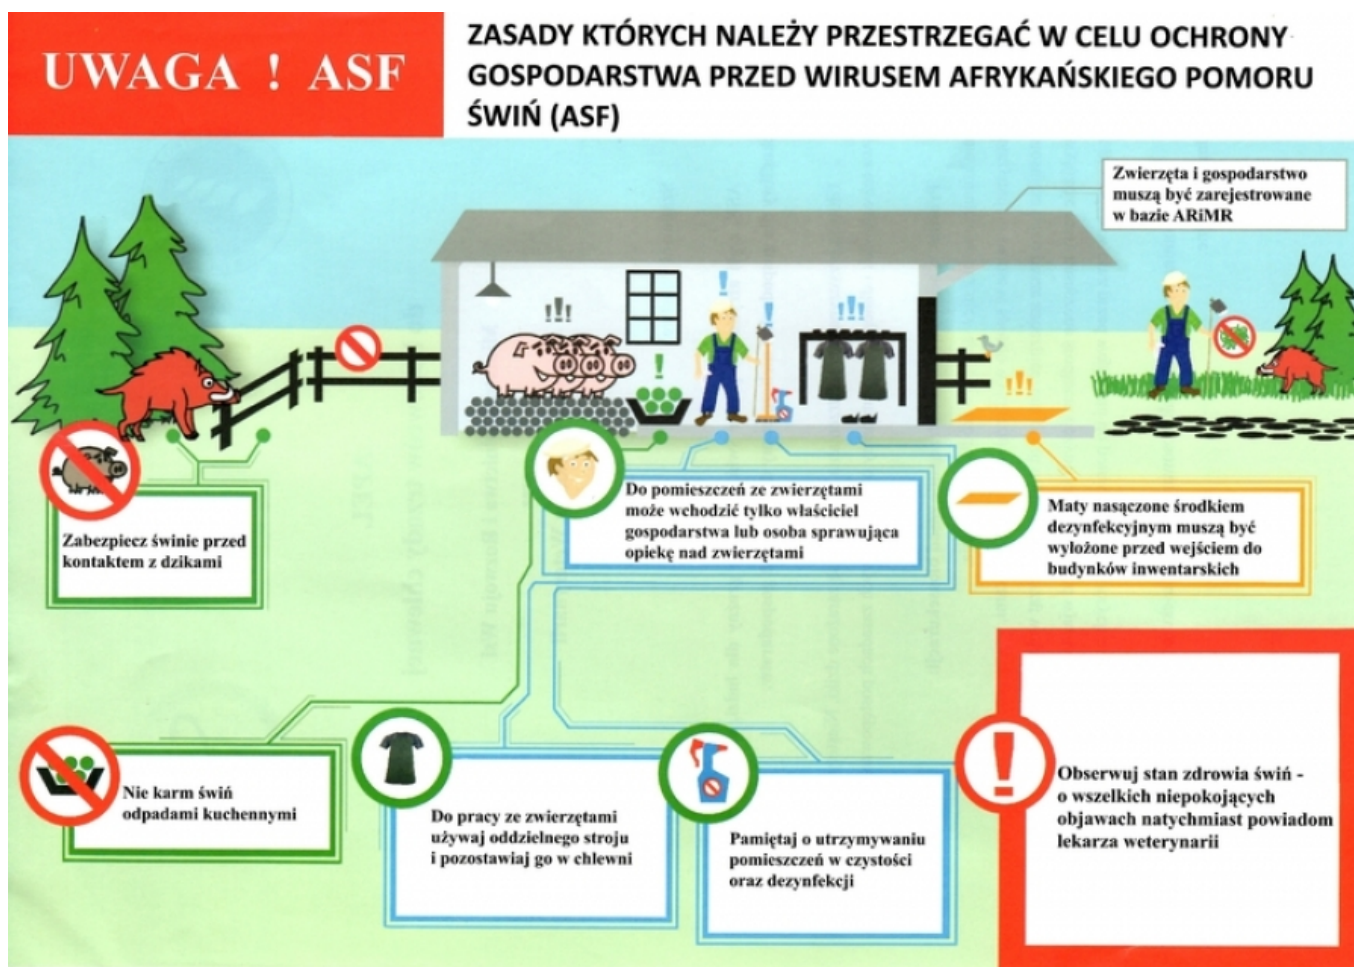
UWAGA ! ASF

ZASADY KTÓRYCH NALEŻY PRZESTRZEGAĆ W CELU OCHRONY GOSPODARSTWA PRZED WIRUSEM AFRYKAŃSKIEGO POMORU ŚWIŃ (ASF)

Zwierzęta i gospodarstwo muszą być zarejestrowane w bazie ARiMR

Zabezpiecz świnie przed kontaktem z dzikami

Do pomieszczeń ze zwierzętami może wchodzić tylko właściciel gospodarstwa lub osoba sprawująca opiekę nad zwierzętami

Maty nasączone środkiem dezynfekcyjnym muszą być wyłożone przed wejściem do budynków inwentarskich

Nie karm świń odpadami kuchennymi

Do pracy ze zwierzętami używaj oddzielnego stroju i pozostawiaj go w chlewni

Pamiętaj o utrzymywaniu pomieszczeń w czystości oraz dezynfekcji

Obserwuj stan zdrowia świń - o wszelkich niepokojących objawach natychmiast powiadom lekarza weterynarii